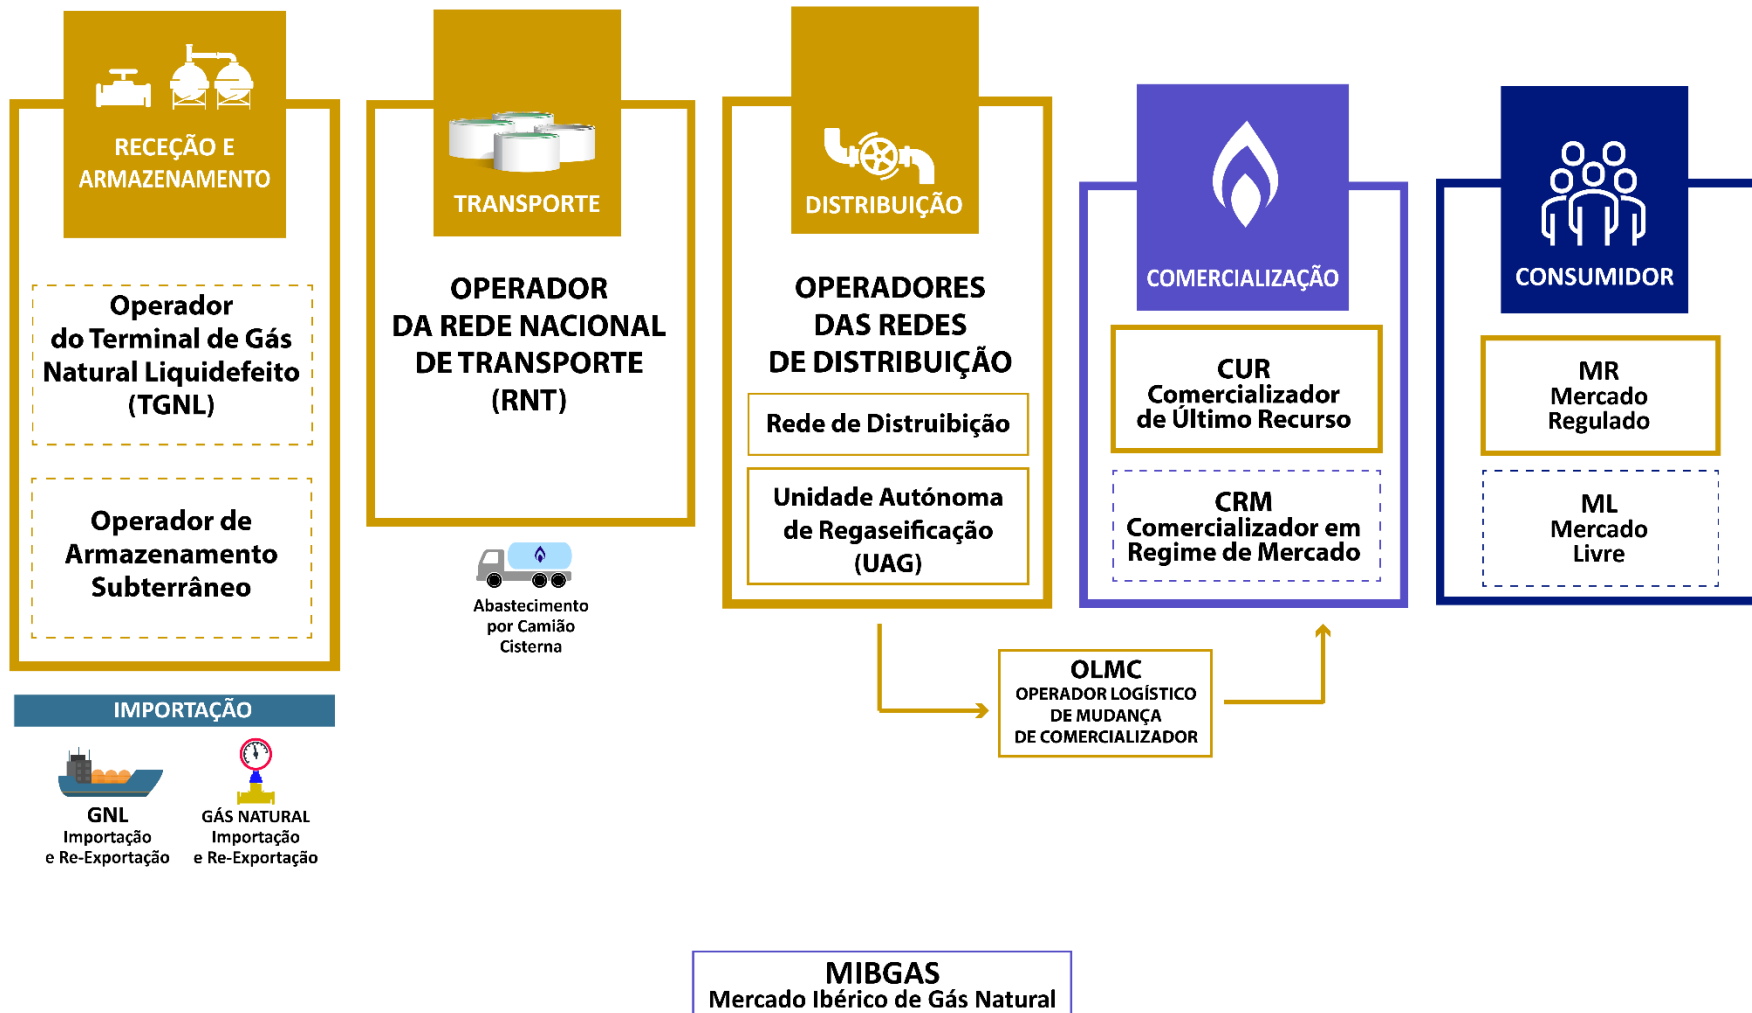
RECEÇÃO E ARMAZENAMENTO

Operador do Terminal de Gás Natural Liquidefeito (TGNL)

Operador de Armazenamento Subterrâneo

IMPORTAÇÃO

GNL
Importação e Re-Exportação

GÁS NATURAL
Importação e Re-Exportação

TRANSPORTE

OPERADOR DA REDE NACIONAL DE TRANSPORTE (RNT)

Abastecimento por Camião Cisterna

DISTRIBUIÇÃO

OPERADORES DAS REDES DE DISTRIBUIÇÃO

Rede de Distruibição

Unidade Autónoma de Regaseificação (UAG)

COMERCIALIZAÇÃO

CUR
Comercializador de Último Recurso

CRM
Comercializador em Regime de Mercado

CONSUMIDOR

MR
Mercado Regulado

ML
Mercado Livre

OLMC
OPERADOR LOGÍSTICO DE MUDANÇA DE COMERCIALIZADOR

MIBGAS
Mercado Ibérico de Gás Natural